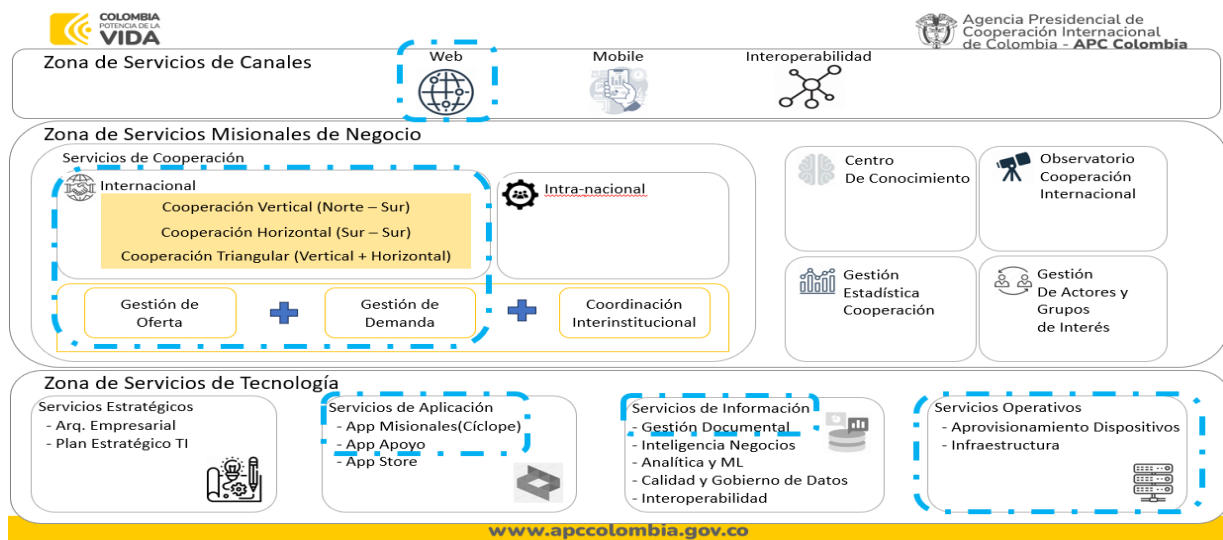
COLOMBIA POTENCIA DE LA VIDA

Agencia Presidencial de Cooperación Internacional de Colombia - APC Colombia

Zona de Servicios de Canales

Web

Mobile

Interoperabilidad

Zona de Servicios Misionales de Negocio

Servicios de Cooperación

Internacional

Cooperación Vertical (Norte – Sur)

Cooperación Horizontal (Sur – Sur)

Cooperación Triangular (Vertical + Horizontal)

Intra-nacional

Gestión de Oferta

Gestión de Demanda

Coordinación Interinstitucional

Centro De Conocimiento

Observatorio Cooperación Internacional

Gestión Estadística Cooperación

Gestión De Actores y Grupos de Interés

Zona de Servicios de Tecnología

Servicios Estratégicos
- Arq. Empresarial
- Plan Estratégico TI

Servicios de Aplicación
- App Misionales(Cíclope)
- App Apoyo
- App Store

Servicios de Información
- Gestión Documental
- Inteligencia Negocios
- Analítica y ML
- Calidad y Gobierno de Datos
- Interoperabilidad

Servicios Operativos
- Aprovisionamiento Dispositivos
- Infraestructura

www.apccolombia.gov.co